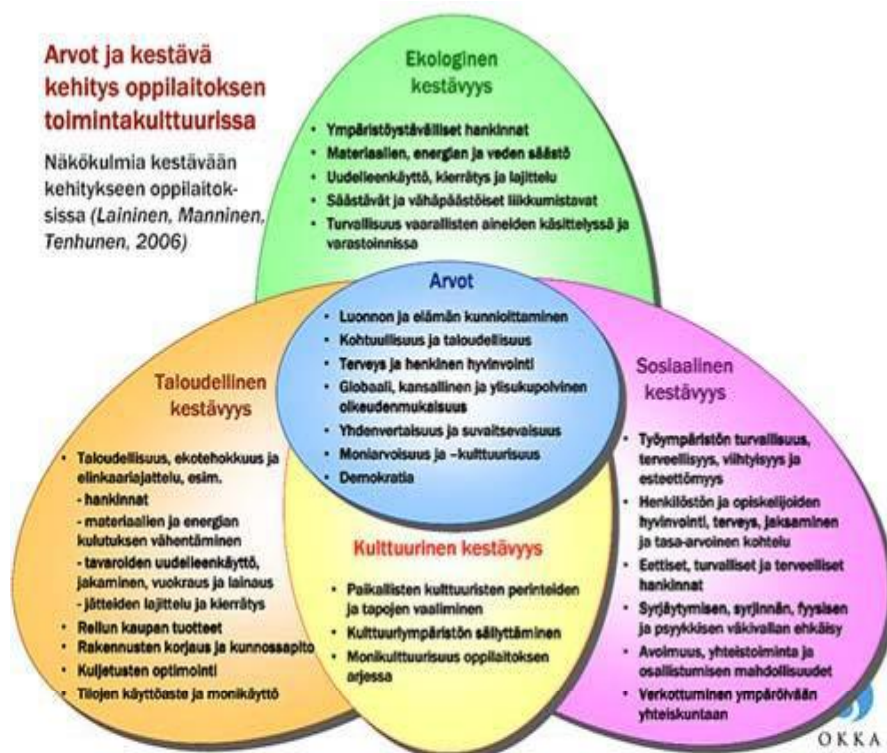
Arvot ja kestävä kehitys oppilaitoksen toimintakulttuurissa

Näkökulmia kestävään kehitykseen oppilaitoksissa (Laininen, Manninen, Tenhunen, 2006)

Ekologinen kestävyys

- Ympäristöystävälliset hankinnat
- Materiaalien, energian ja veden säästö
- Uudelleenkäyttö, kierrätys ja lajittelu
- Säästävät ja vähäpäästöiset liikkumistavat
- Turvallisuus vaarallisten aineiden käsittelyssä ja varastoinnissa

Arvot

- Luonnon ja elämän kunnioittaminen
- Kohtuullisuus ja taloudellisuus
- Terveys ja henkinen hyvinvointi
- Globaali, kansallinen ja ylisukupolvinen oikeudenmukaisuus
- Yhdenvertaisuus ja suvaitsevaisuus
- Moniarvoisuus ja –kulttuurisuus
- Demokratia

Taloudellinen kestävyys

- Taloudellisuus, ekotehokkuus ja elinkaariajattelu, esim.
- hankinnat
- materiaalien ja energian kulutuksen vähentäminen
- tavaroiden uudelleenkäyttö, jakaminen, vuokraus ja lainaus
- jätteiden lajittelu ja kierrätys
- Reilun kaupan tuotteet
- Rakennusten korjaus ja kunnossapito
- Kuljetusten optimointi
- Tilojen käyttöaste ja monikäyttö

Sosiaalinen kestävyys

- Työympäristön turvallisuus, terveellisyys, viihtyisyys ja esteettömyys
- Henkilöstön ja opiskelijoiden hyvinvointi, terveys, jaksaminen ja tasa-arvoinen kohtelu
- Eettiset, turvalliset ja terveelliset hankinnat
- Syrjäytymisen, syrjinnän, fyysisen ja psyykkisen väkivallan ehkäisy
- Avoimuus, yhteistoiminta ja osallistumisen mahdollisuudet
- Verkottuminen ympäröivään yhteiskuntaan

Kulttuurinen kestävyys

- Paikallisten kulttuuristen perinteiden ja tapojen vaaliminen
- Kulttuuriympäristön säilyttäminen
- Monikulttuurisuus oppilaitoksen arjessa

OKKA